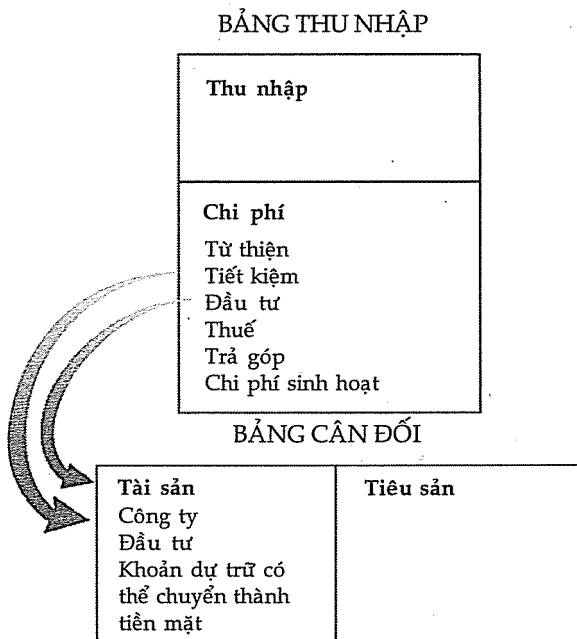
BẢNG THU NHẬP

Thu nhập

Chi phí
Từ thiện
Tiết kiệm
Đầu tư
Thuế
Trả góp
Chi phí sinh hoạt

BẢNG CÂN ĐỐI

| Tài sản<br>Công ty<br>Đầu tư<br>Khoản dự trữ có thể chuyển thành tiền mặt | Tiêu sản |
|---|---|